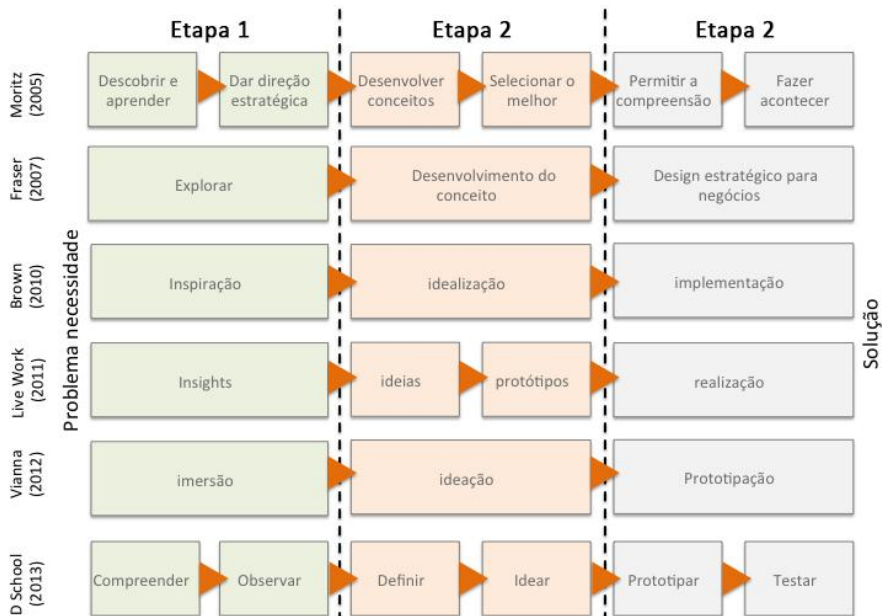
| | Etapa 1 | | Etapa 2 | | Etapa 2 | |
|---|---|---|---|---|---|---|
| Moritz (2005) | Descobrir e aprender | Dar direção estratégica | Desenvolver conceitos | Selecionar o melhor | Permitir a compreensão | Fazer acontecer |
| Fraser (2007) | Explorar | | Desenvolvimento do conceito | | Design estratégico para negócios | |
| Brown (2010) | Inspiração | | idealização | | implementação | |
| Live Work (2011) | Insights | | ideias | protótipos | realização | |
| Vianna (2012) | imersão | | ideação | | Prototipação | |
| D School (2013) | Compreender | Observar | Definir | Idear | Prototipar | Testar |

Problema necessidade

Solução